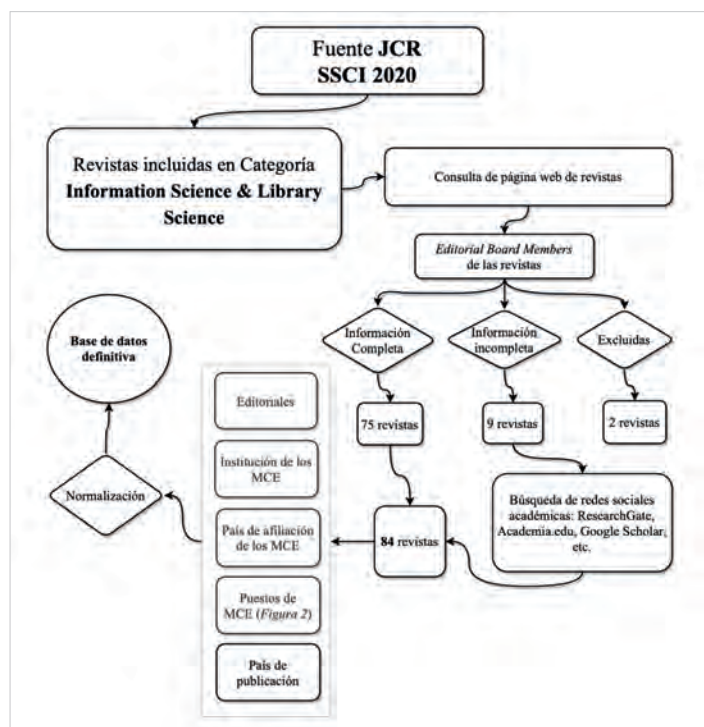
Fuente JCR SSCI 2020

Revistas incluidas en Categoría Information Science & Library Science

Consulta de página web de revistas

Editorial Board Members de las revistas

Información Completa

Información incompleta

Excluidas

75 revistas

9 revistas

2 revistas

Búsqueda de redes sociales académicas: ResearchGate, Academia.edu, Google Scholar, etc.

84 revistas

Editoriales

Institución de los MCE

País de afiliación de los MCE

Puestos de MCE (Figura 2)

País de publicación

Normalización

Base de datos definitiva